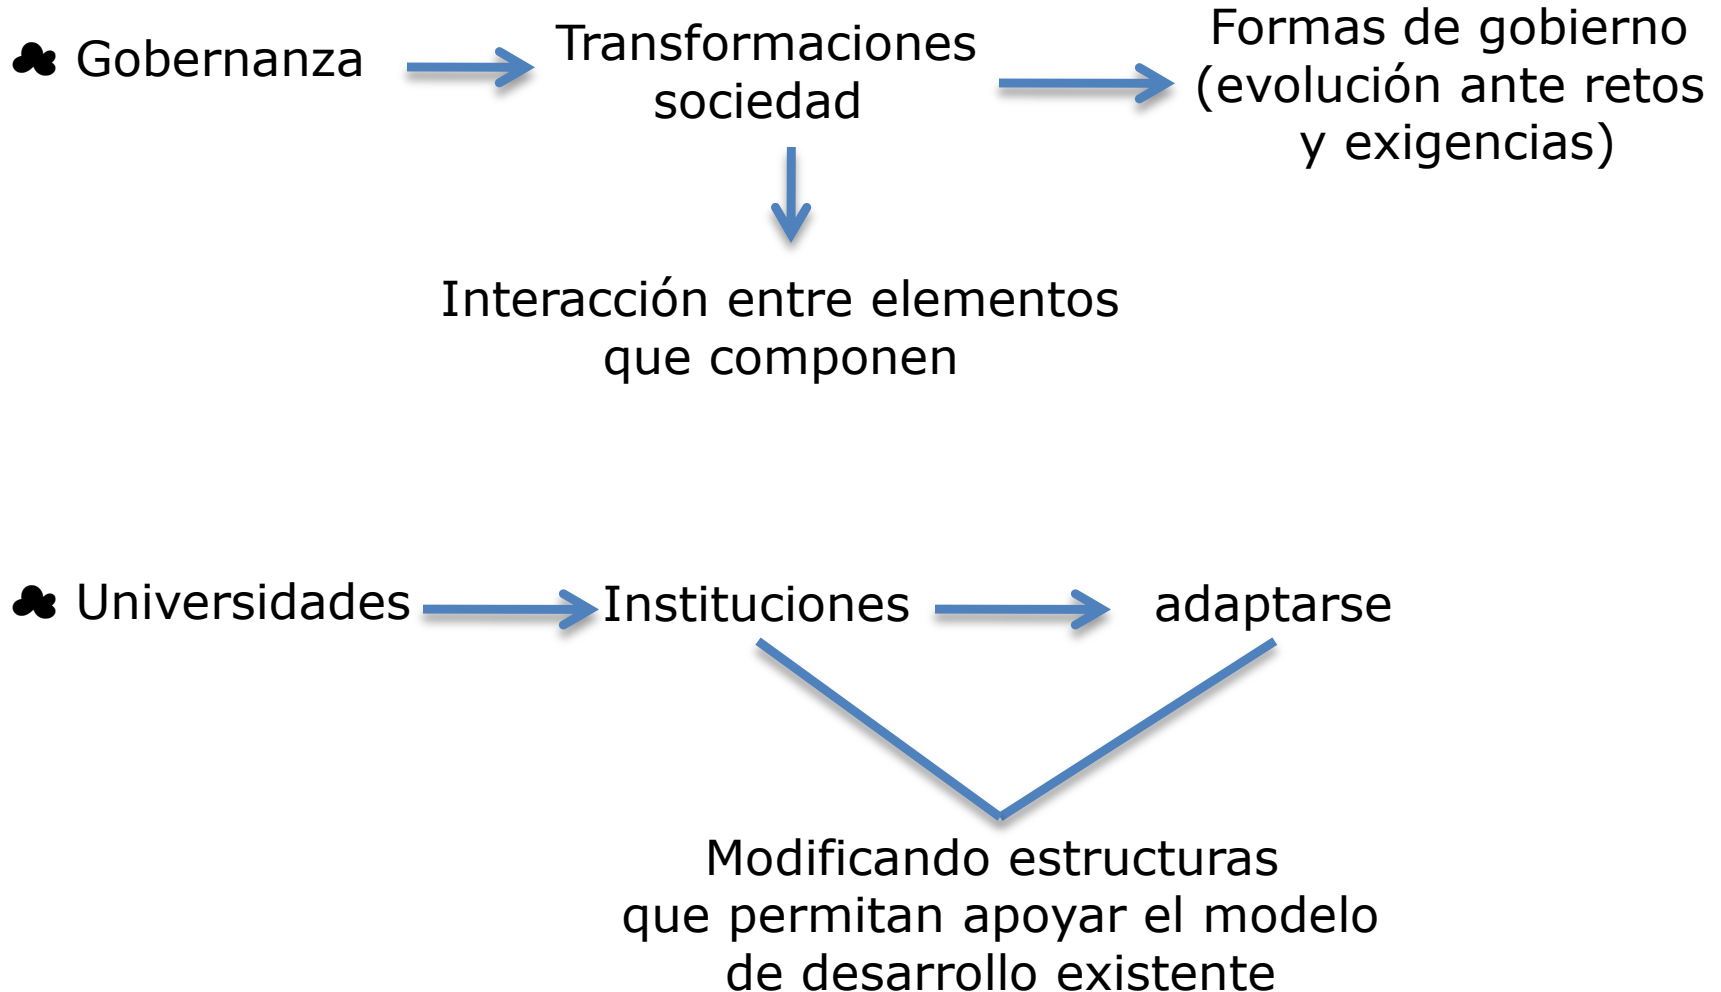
Gobernanza

Transformaciones sociedad

Formas de gobierno (evolución ante retos y exigencias)

Interacción entre elementos que componen

Universidades

Instituciones

adaptarse

Modificando estructuras que permitan apoyar el modelo de desarrollo existente